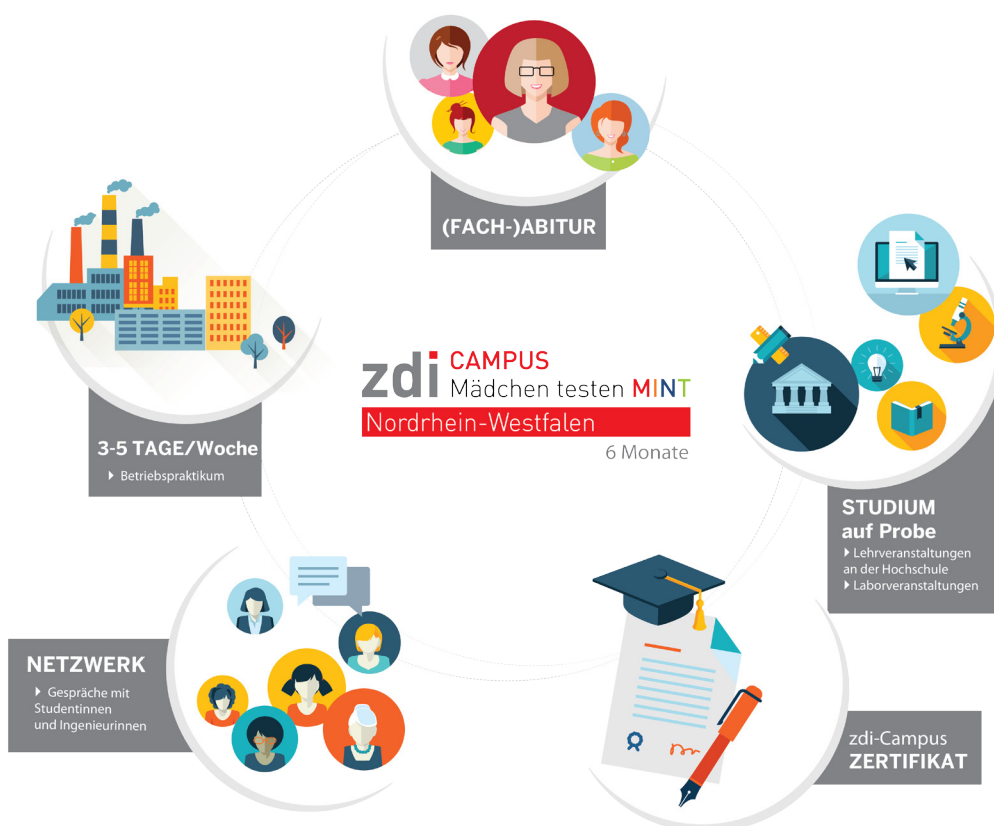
(FACH-)ABITUR

3-5 TAGE/Woche
▸ Betriebspraktikum

zdi CAMPUS
Mädchen testen MINT
Nordrhein-Westfalen
6 Monate

STUDIUM auf Probe
▸ Lehrveranstaltungen an der Hochschule
▸ Laborveranstaltungen

NETZWERK
▸ Gespräche mit Studentinnen und Ingenieurinnen

zdi-Campus
ZERTIFIKAT